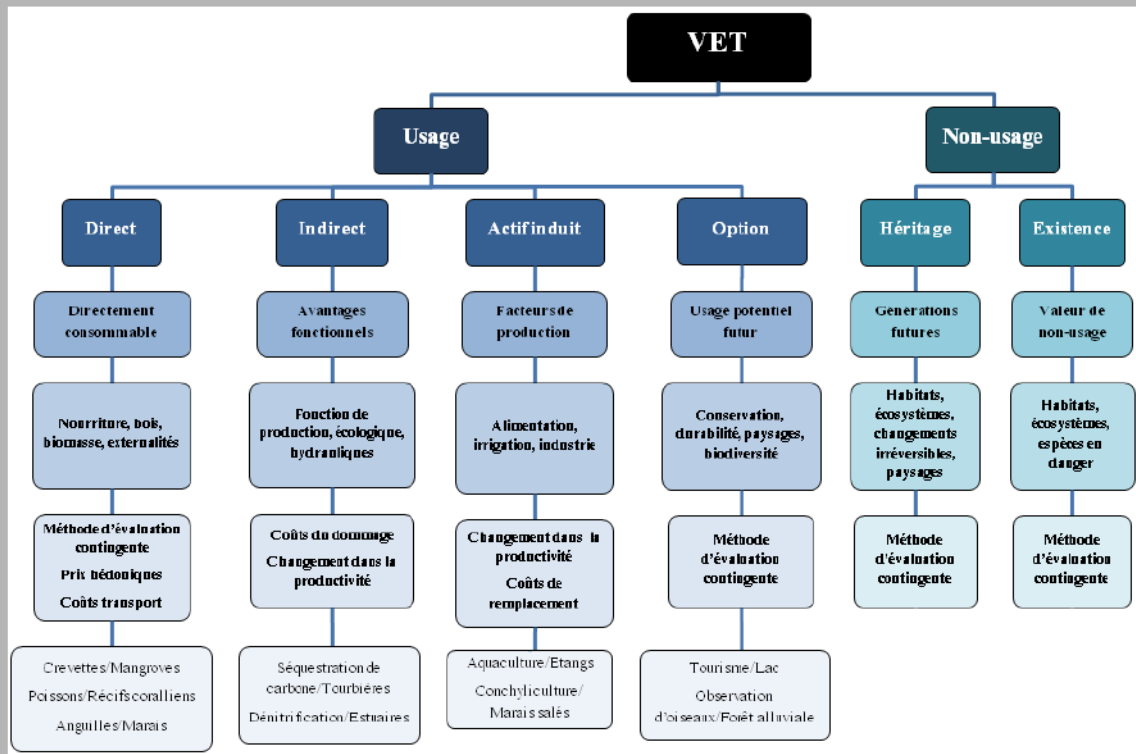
VET

Usage

Non-usage

Direct

Indirect

Actif induit

Option

Héritage

Existence

Directement consommable

Avantages fonctionnels

Facteurs de production

Usage potentiel futur

Generations futures

Valeur de non-usage

Nourriture, bois, biomasse, externalités

Fonction de production, écologique, hydrauliques

Alimentation, irrigation, industrie

Conservation, durabilité, paysages, biodiversité

Habitats, écosystèmes, changements irréversibles, paysages

Habitats, écosystèmes, espèces en danger

Méthode d'évaluation contingente
Prix hédoniques
Coûts transport

Coûts du dommage
Changement dans la productivité

Changement dans la productivité
Coûts de remplacement

Méthode d'évaluation contingente

Méthode d'évaluation contingente

Méthode d'évaluation contingente

Crevettes/Mangroves
Poissons/Récifs coralliens
Anguilles/Marais

Séquestration de carbone/Tourbières
Dénitrification/Estuaires

Aquaculture/Etangs
Conchyliculture/ Marais salés

Tourisme/Lac
Observation d'oiseaux/Forêt alluviale